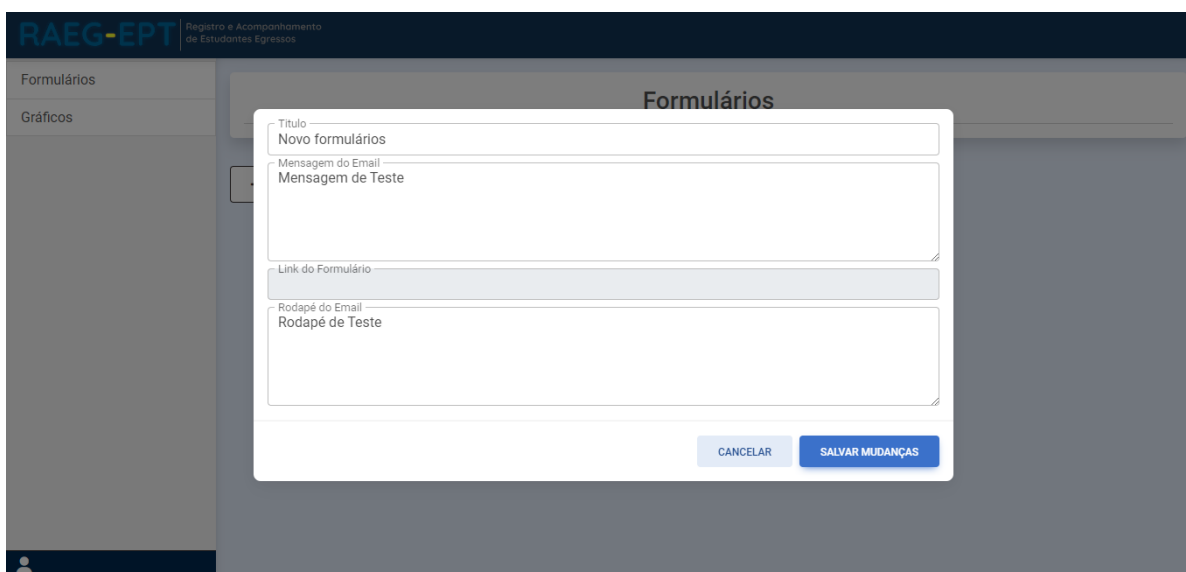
RAEG-EPT Registro e Acompanhamento de Estudantes Egressos

Formulários

Gráficos

Formulários

Titulo
Novo formulários

Mensagem do Email
Mensagem de Teste

Link do Formulário

Rodapé do Email
Rodapé de Teste

CANCELAR

SALVAR MUDANÇAS